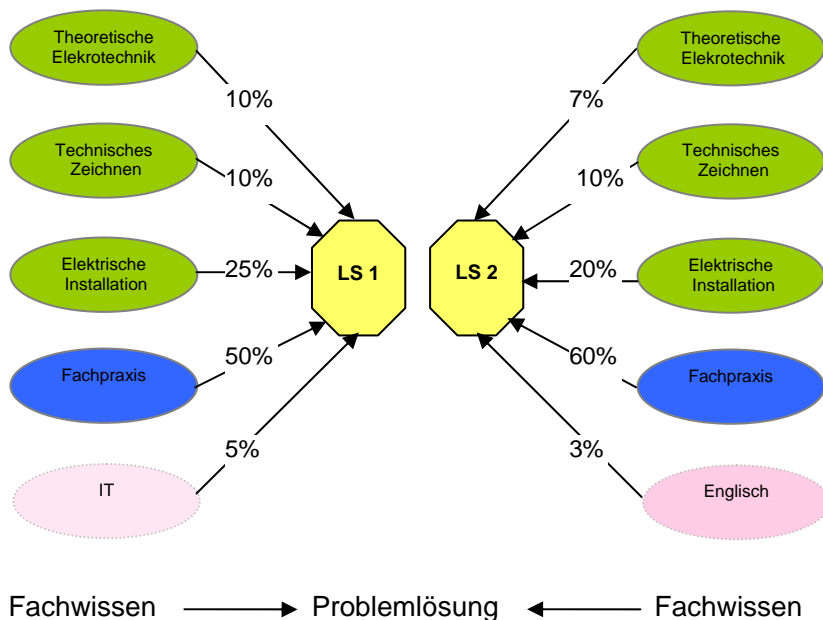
Theoretische Elekrotechnik

10%

Technisches Zeichnen

10%

Elektrische Installation

25%

Fachpraxis

50%

IT

5%

LS 1

LS 2

Theoretische Elekrotechnik

7%

Technisches Zeichnen

10%

Elektrische Installation

20%

Fachpraxis

60%

Englisch

3%

Fachwissen → Problemlösung ← Fachwissen